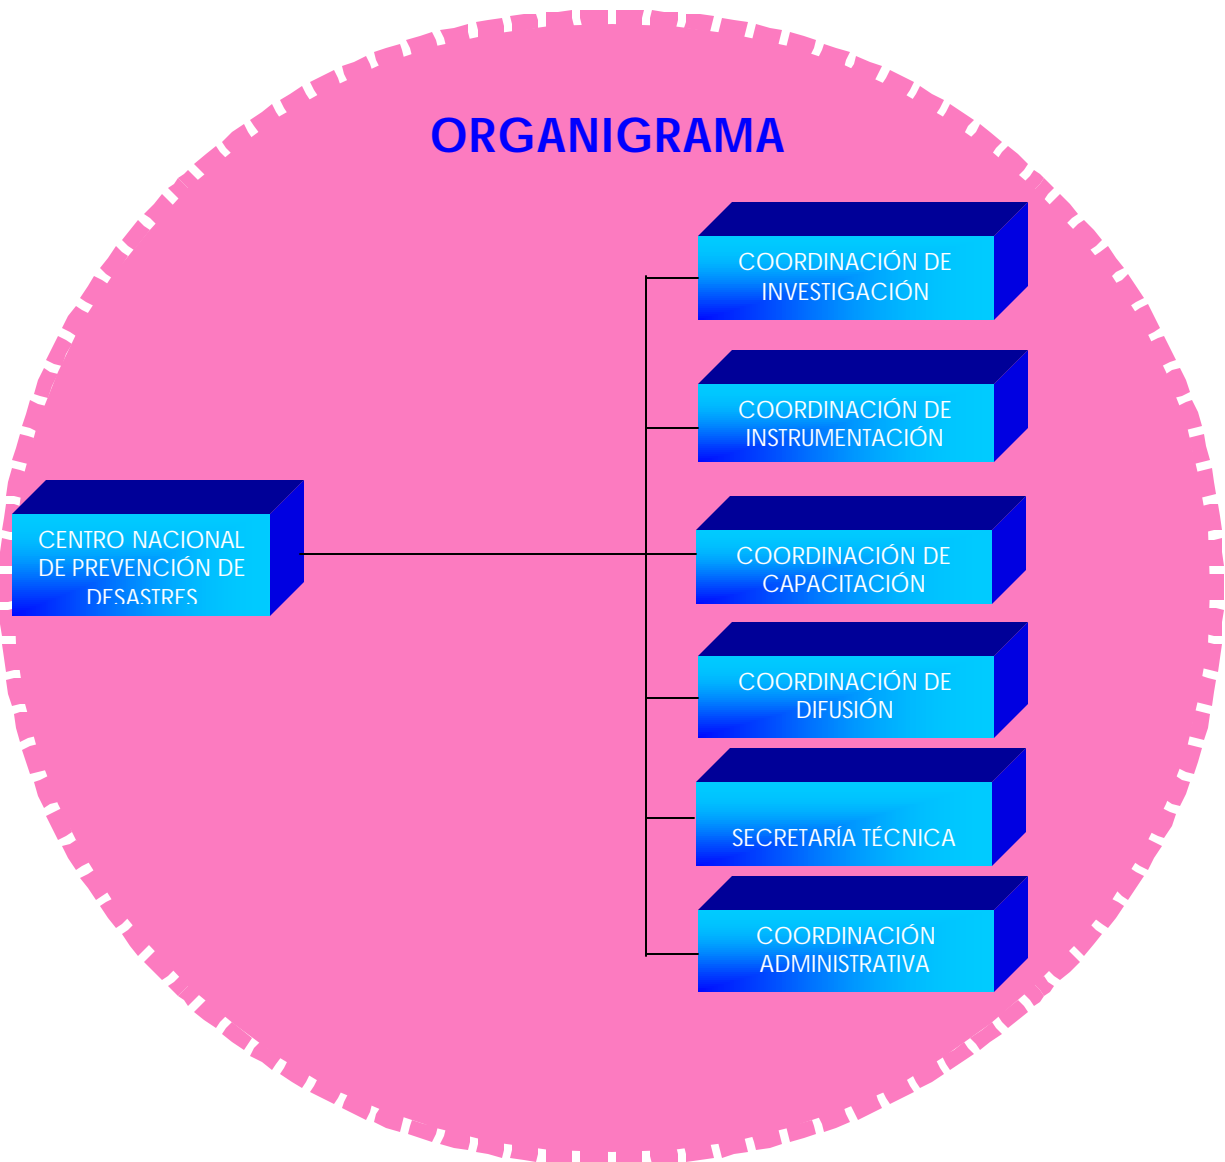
ORGANIGRAMA

CENTRO NACIONAL DE PREVENCIÓN DE DESASTRES

COORDINACIÓN DE INVESTIGACIÓN

COORDINACIÓN DE INSTRUMENTACIÓN

COORDINACIÓN DE CAPACITACIÓN

COORDINACIÓN DE DIFUSIÓN

SECRETARÍA TÉCNICA

COORDINACIÓN ADMINISTRATIVA